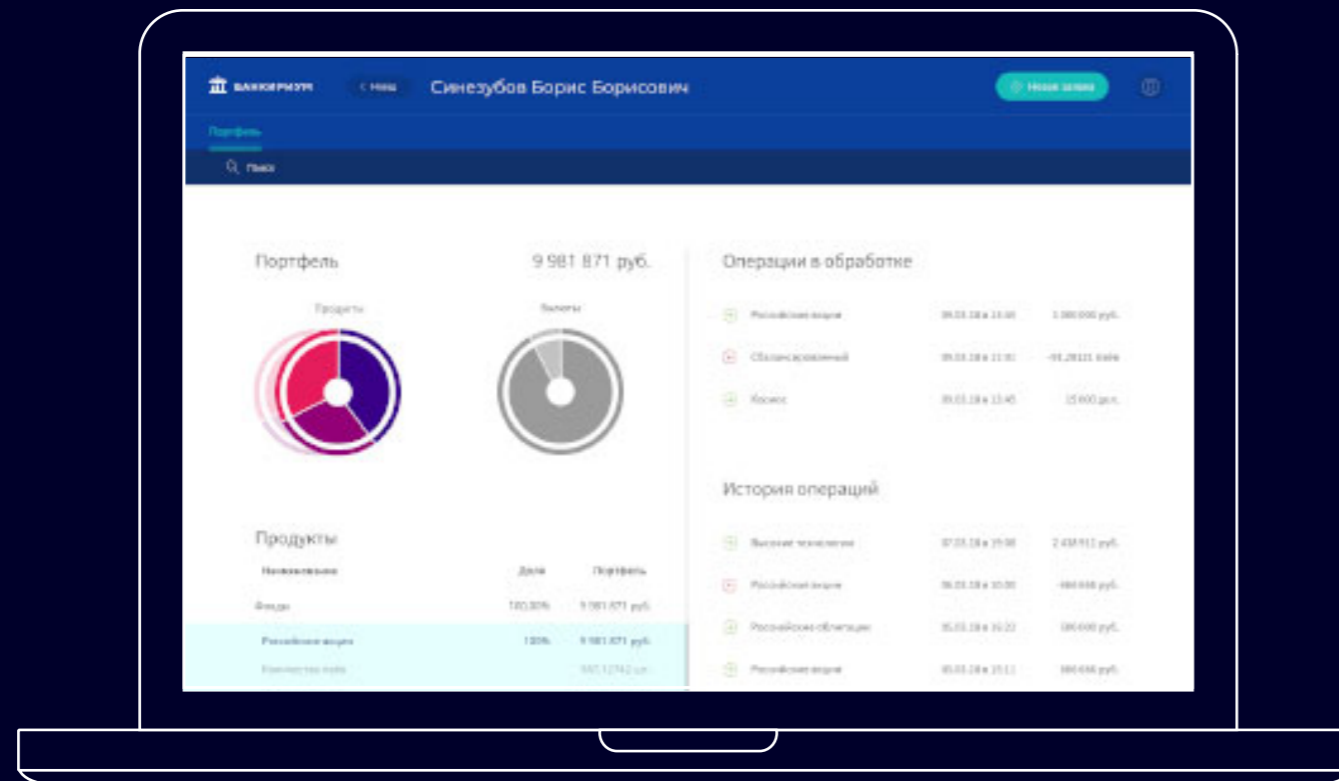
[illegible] < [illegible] Синезубов Борис Борисович

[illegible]

Портфель

Поиск

Портфель 9 981 871 руб.

Продукты Валюты

Операции в обработке

Российские акции 09.03.18 в 13:46 1 000 000 руб.

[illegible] 09.03.18 в 11:01 -91,28121 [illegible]

Космос 09.03.18 в 13:45 15 000 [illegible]

История операций

Высокие технологии 07.03.18 в 15:58 2 438 911 руб.

Российские акции 06.03.18 в 10:00 -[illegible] руб.

Российские облигации 05.03.18 в 16:22 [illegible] руб.

Российские акции 05.03.18 в 15:11 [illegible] руб.

Продукты

Наименование Доля Портфель

Фонды 100,00% 9 981 871 руб.

Российские акции 100% 9 981 871 руб.

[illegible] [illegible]